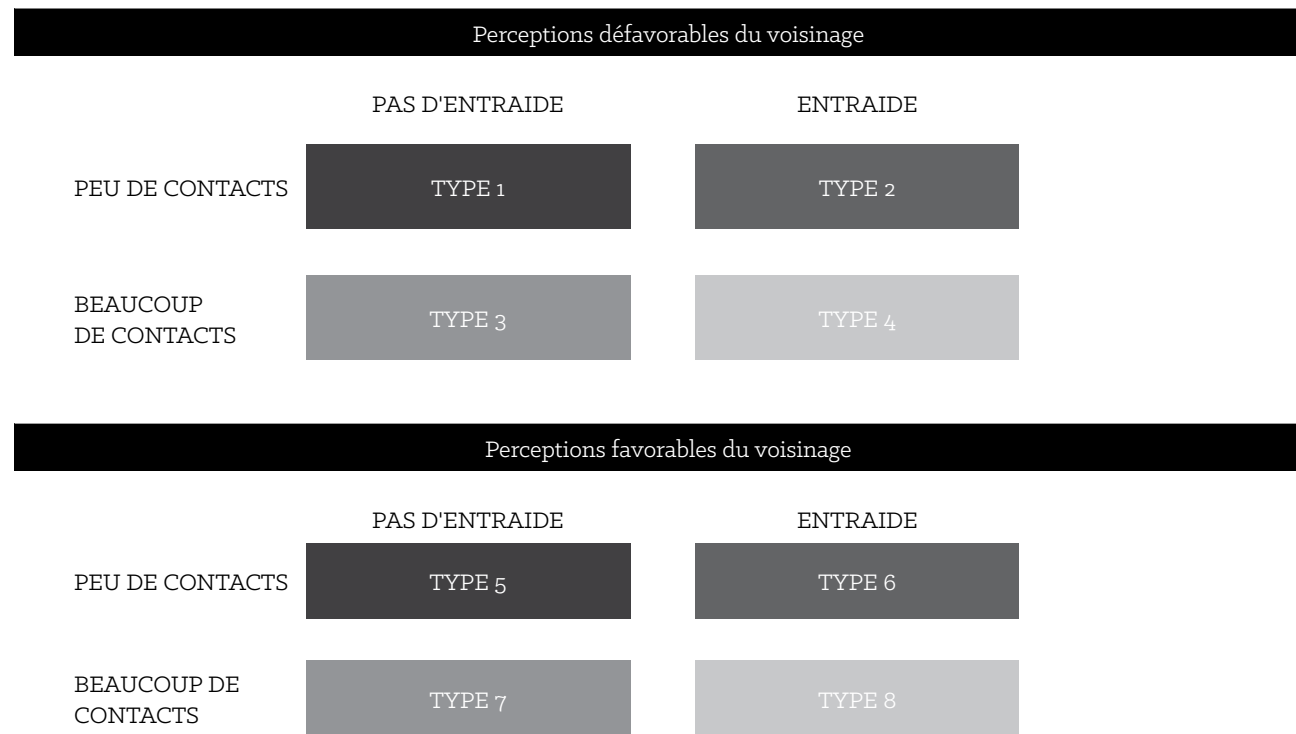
Perceptions défavorables du voisinage

| | PAS D'ENTRAIDE | ENTRAIDE |
|---|---|---|
| PEU DE CONTACTS | TYPE 1 | TYPE 2 |
| BEAUCOUP DE CONTACTS | TYPE 3 | TYPE 4 |

Perceptions favorables du voisinage

| | PAS D'ENTRAIDE | ENTRAIDE |
|---|---|---|
| PEU DE CONTACTS | TYPE 5 | TYPE 6 |
| BEAUCOUP DE CONTACTS | TYPE 7 | TYPE 8 |